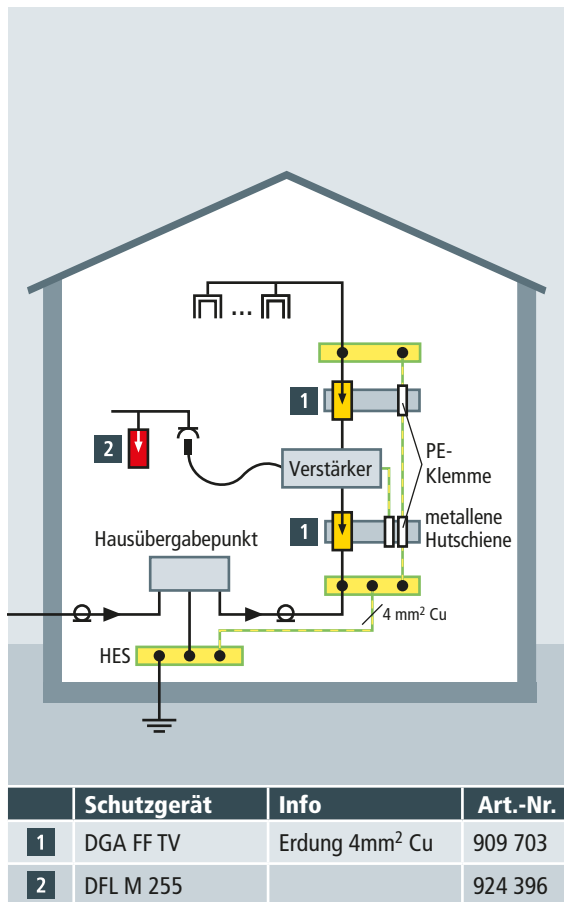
...

1

2

PE-Klemme

Verstärker

1

metallene Hutschiene

Hausübergabepunkt

4 mm$^2$ Cu

HES

| | Schutzgerät | Info | Art.-Nr. |
|---|---|---|---|
| 1 | DGA FF TV | Erdung 4mm$^2$ Cu | 909 703 |
| 2 | DFL M 255 | | 924 396 |